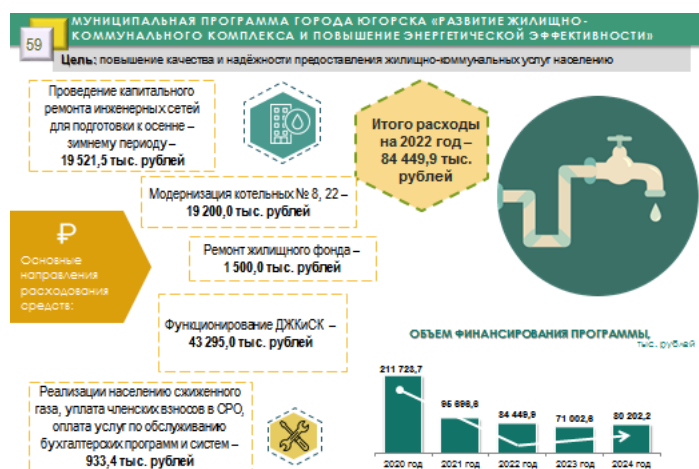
59

МУНИЦИПАЛЬНАЯ ПРОГРАММА ГОРОДА ЮГОРСКА «РАЗВИТИЕ ЖИЛИЩНО-КОММУНАЛЬНОГО КОМПЛЕКСА И ПОВЫШЕНИЕ ЭНЕРГЕТИЧЕСКОЙ ЭФФЕКТИВНОСТИ»

Цель: повышение качества и надёжности предоставления жилищно-коммунальных услуг населению

Проведение капитального ремонта инженерных сетей для подготовки к осенне – зимнему периоду – 19 521,5 тыс. рублей

Итого расходы на 2022 год – 84 449,9 тыс. рублей

Модернизация котельных № 8, 22 – 19 200,0 тыс. рублей

₽

Основные направления расходования средств:

Ремонт жилищного фонда – 1 500,0 тыс. рублей

Функционирование ДЖКиСК – 43 295,0 тыс. рублей

ОБЪЕМ ФИНАНСИРОВАНИЯ ПРОГРАММЫ, тыс. рублей

Реализации населению сжиженного газа, уплата членских взносов в СРО, оплата услуг по обслуживанию бухгалтерских программ и систем – 933,4 тыс. рублей

| 2020 год | 2021 год | 2022 год | 2023 год | 2024 год |
|---|---|---|---|---|
| 211 723,7 | 95 898,8 | 84 449,9 | 71 002,8 | 80 202,2 |